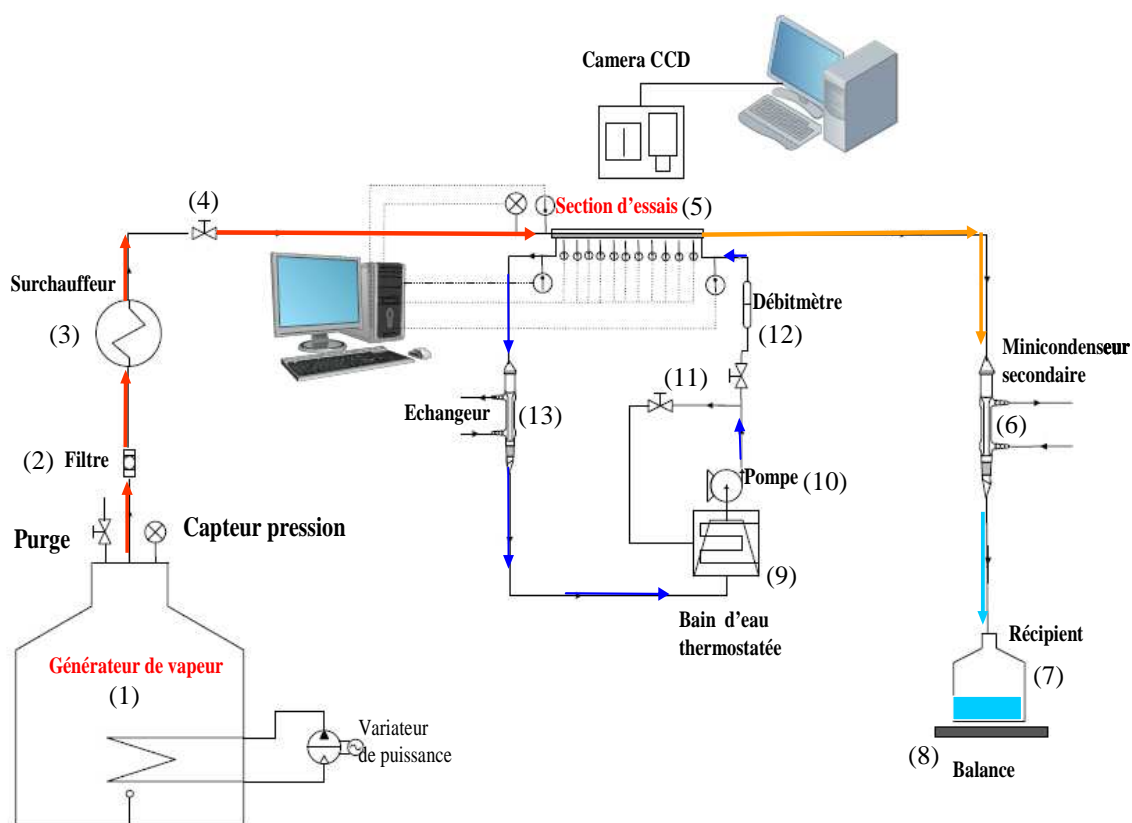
Camera CCD

(4)

Section d'essais (5)

Surchauffeur

(3)

Débitmètre

(12)

Minicondenseur secondaire

(11)

Echangeur (13)

(6)

(2) Filtre

Pompe (10)

Purge

Capteur pression

(9)

Bain d'eau thermostatée

Récipient

Générateur de vapeur

(1)

(7)

Variateur de puissance

(8)

Balance